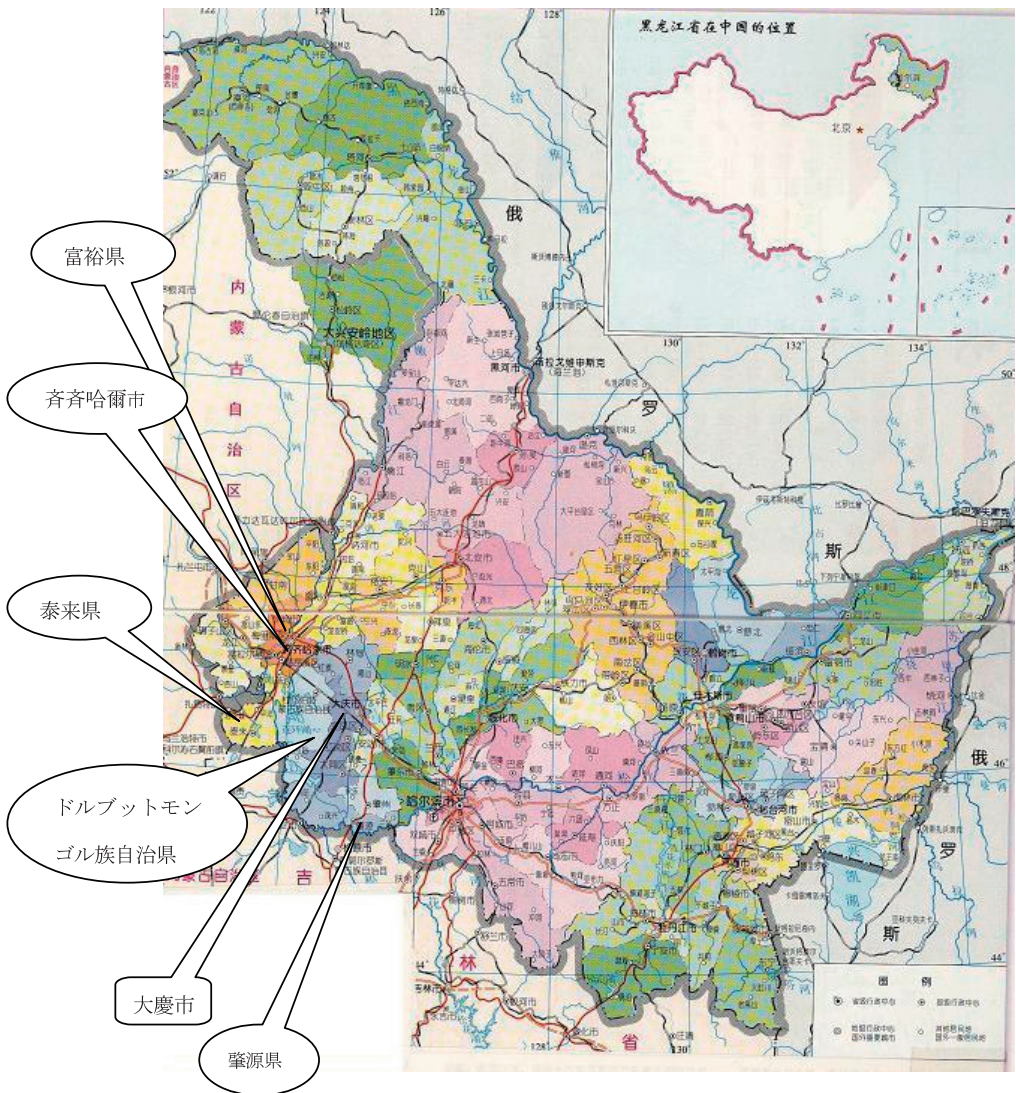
黑龙江省在中国的位置

北京

富裕県

斉斉哈爾市

泰来県

ドルブットモン
ゴル族自治県

大慶市

肇源県

俄

罗

斯

俄

罗

斯

内
蒙
古
自
治
区

吉
林
省

大兴安岭地区

黑河市

齐齐哈尔市

大庆市

哈尔滨市

北安市

伊春市

佳木斯市

鹤岗市

双鸭山市

七台河市

鸡西市

牡丹江市

绥化市

122°
124°
126°
128°
130°
132°
134°
46°
48°
50°
44°

图　例